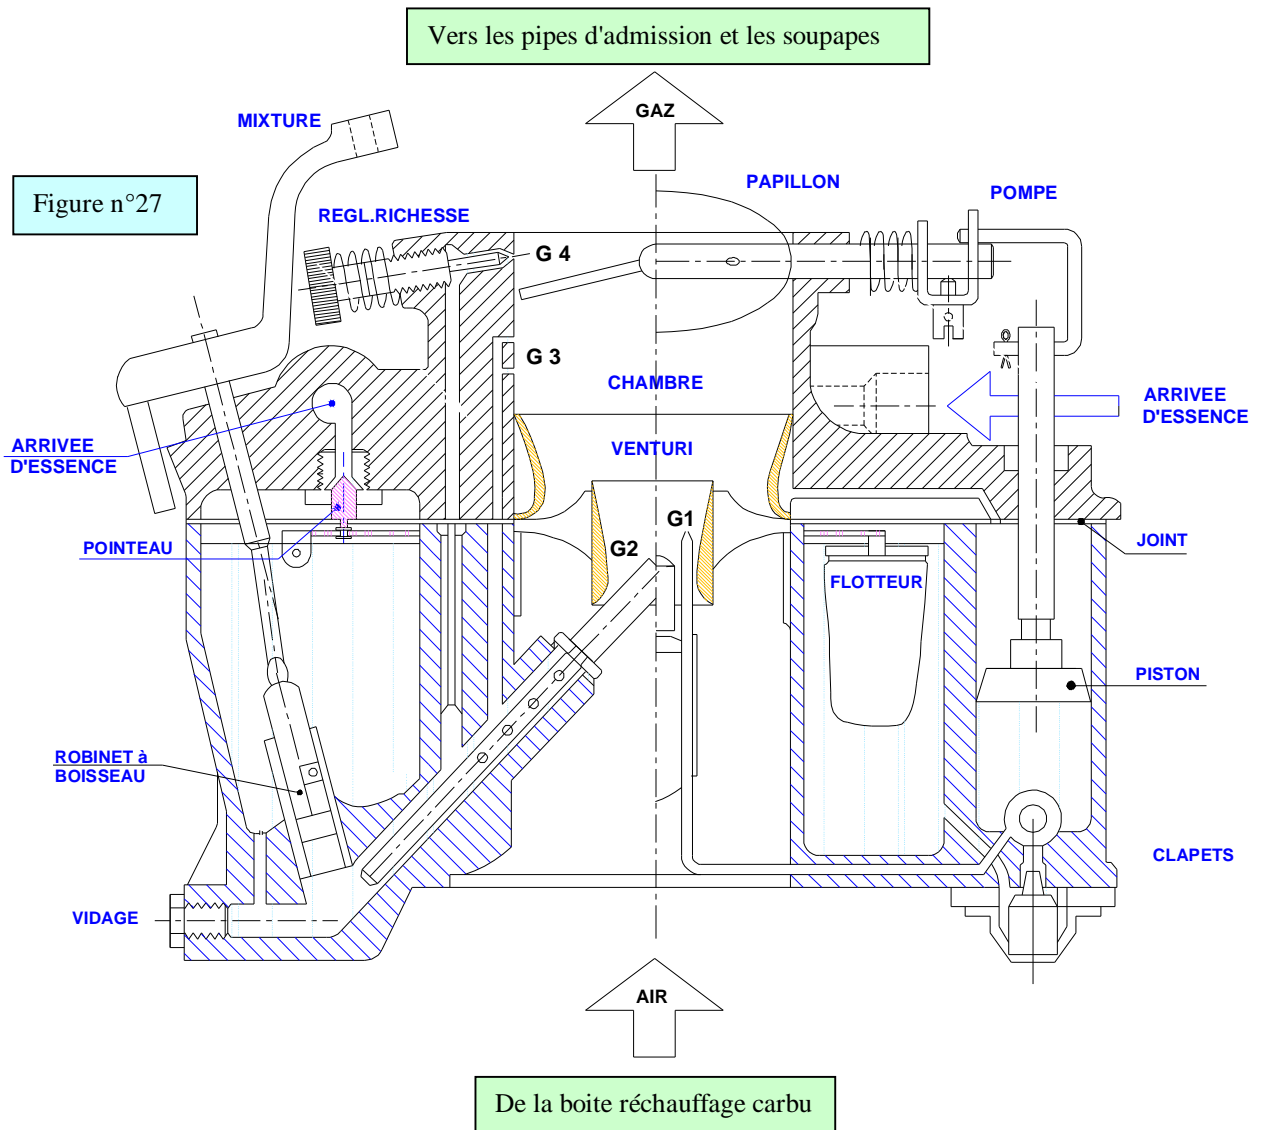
Vers les pipes d'admission et les soupapes

GAZ

MIXTURE

Figure n°27

PAPILLON

POMPE

REGL.RICHESSE

G 4

G 3

CHAMBRE

ARRIVEE D'ESSENCE

ARRIVEE D'ESSENCE

VENTURI

G1

G2

POINTEAU

JOINT

FLOTTEUR

PISTON

ROBINET à BOISSEAU

CLAPETS

VIDAGE

AIR

De la boite réchauffage carbu